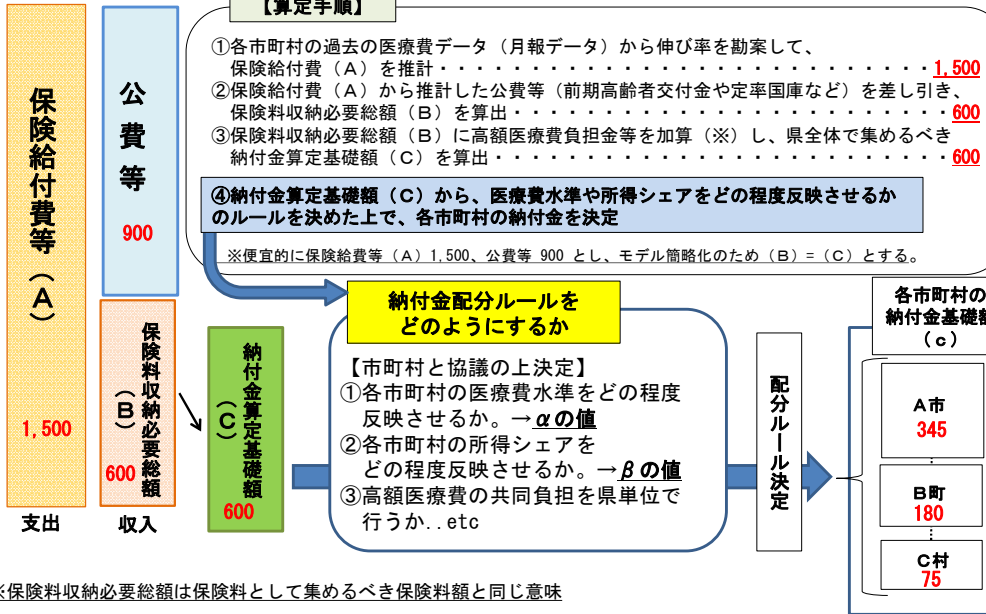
保険給付費等（A）

1,500

支出

公費等

900

保険料収納必要総額（B）

600

収入

【算定手順】

①各市町村の過去の医療費データ（月報データ）から伸び率を勘案して、保険給付費（A）を推計・・・・・・・・・・・・・・・・・・・・・・・・・・・1,500

②保険給付費（A）から推計した公費等（前期高齢者交付金や定率国庫など）を差し引き、保険料収納必要総額（B）を算出・・・・・・・・・・・・・・・・・・・・・・・・600

③保険料収納必要総額（B）に高額医療費負担金等を加算（※）し、県全体で集めるべき納付金算定基礎額（C）を算出・・・・・・・・・・・・・・・・・・・・・・・・・・・600

④納付金算定基礎額（C）から、医療費水準や所得シェアをどの程度反映させるかのルールを決めた上で、各市町村の納付金を決定

※便宜的に保険給付費等（A）1,500、公費等 900 とし、モデル簡略化のため（B）=（C）とする。

納付金算定基礎額（C）

600

納付金配分ルールをどのようにするか

【市町村と協議の上決定】
①各市町村の医療費水準をどの程度反映させるか。→αの値
②各市町村の所得シェアをどの程度反映させるか。→βの値
③高額医療費の共同負担を県単位で行うか..etc

配分ルール決定

各市町村の納付金基礎額（c）

A市
345

B町
180

C村
75

※保険料収納必要総額は保険料として集めるべき保険料額と同じ意味